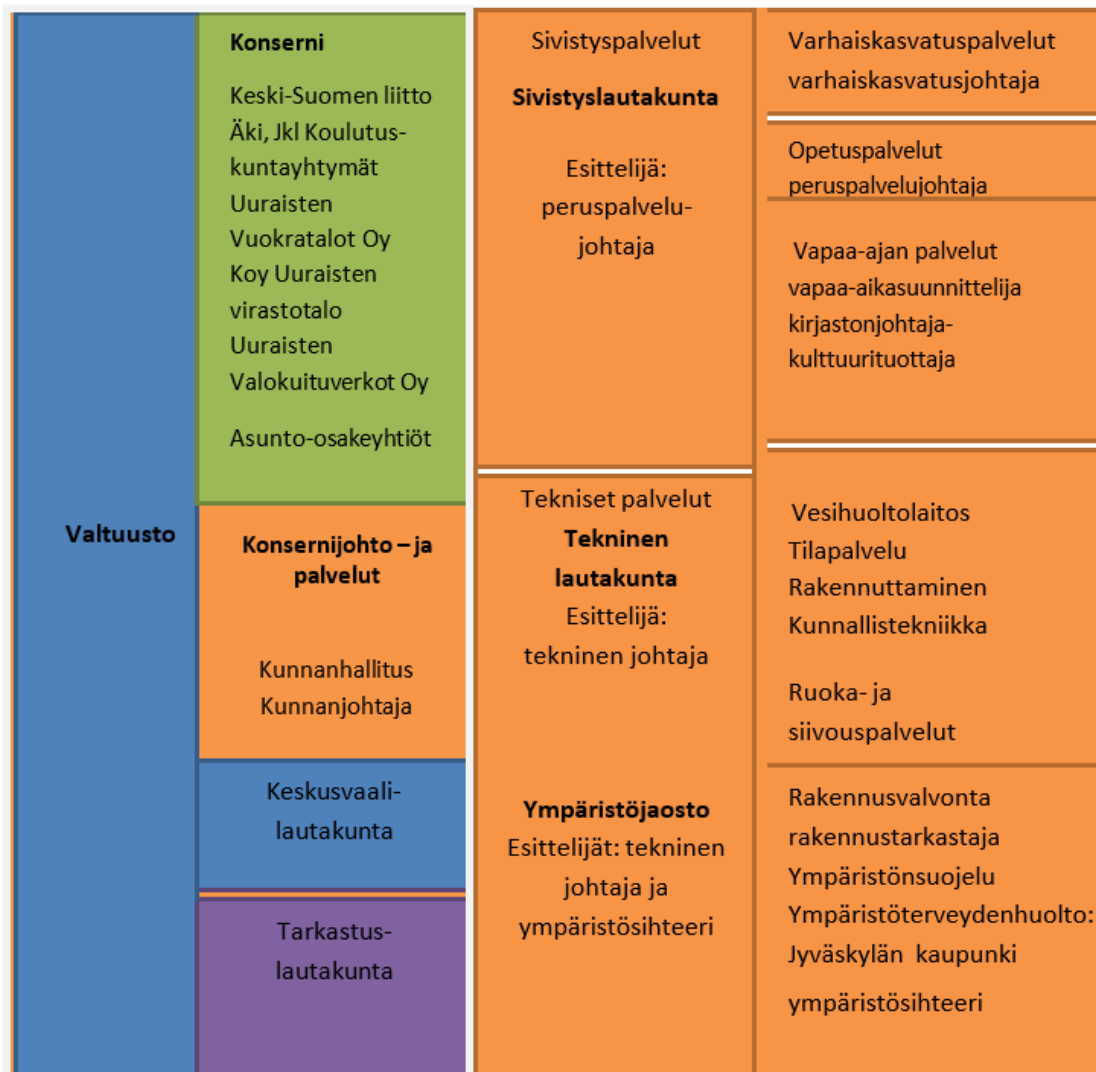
Valtuusto

Konserni

Keski-Suomen liitto
Äki, Jkl Koulutuskuntayhtymät
Uuraisten Vuokratalot Oy
Koy Uuraisten virastotalo
Uuraisten Valokuituverkot Oy

Asunto-osakeyhtiöt

Konsernijohto – ja palvelut

Kunnanhallitus
Kunnanjohtaja

Keskusvaalilautakunta

Tarkastuslautakunta

Sivistyspalvelut

Sivistyslautakunta

Esittelijä: peruspalvelujohtaja

Tekniset palvelut

Tekninen lautakunta

Esittelijä: tekninen johtaja

Ympäristöjaosto

Esittelijät: tekninen johtaja ja ympäristösihteeri

Varhaiskasvatuspalvelut
varhaiskasvatusjohtaja

Opetuspalvelut
peruspalvelujohtaja

Vapaa-ajan palvelut
vapaa-aikasuunnittelija
kirjastonjohtaja-kulttuurituottaja

Vesihuoltolaitos
Tilapalvelu
Rakennuttaminen
Kunnallistekniikka

Ruoka- ja siivouspalvelut

Rakennusvalvonta
rakennustarkastaja
Ympäristönsuojelu
Ympäristöterveydenhuolto:
Jyväskylän kaupunki
ympäristösihteeri